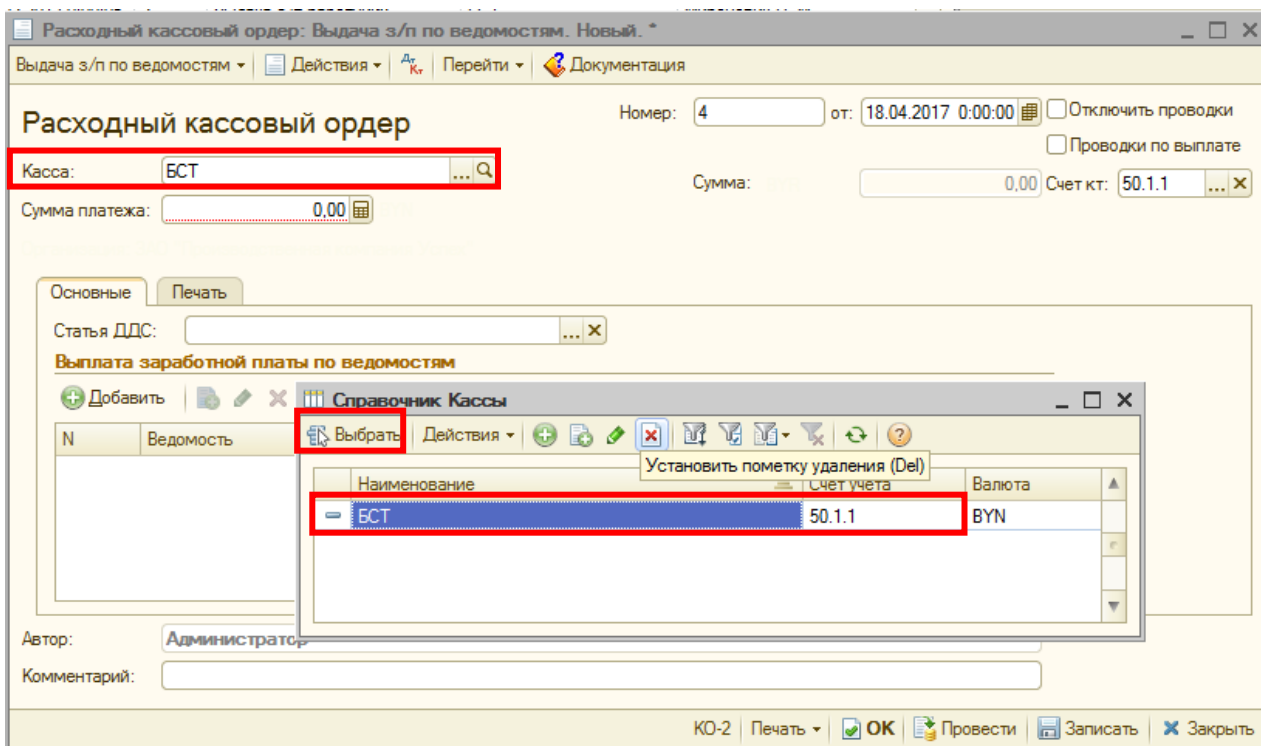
Расходный кассовый ордер: Выдача з/п по ведомостям. Новый. *

Выдача з/п по ведомостям ▾ | Действия ▾ | Перейти ▾ | Документация

Расходный кассовый ордер

Номер: 4 от: 18.04.2017 0:00:00 Отключить проводки

Проводки по выплате

Касса: БСТ

Сумма: 0,00 Счет кт: 50.1.1

Сумма платежа: 0,00

Основные | Печать

Статья ДДС:

Выплата заработной платы по ведомостям

Добавить

| N | Ведомость |
|---|---|

Справочник Кассы

Выбрать | Действия ▾

Установить пометку удаления (Del)

| Наименование | Счет учета | Валюта |
|---|---|---|
| БСТ | 50.1.1 | BYN |

Автор: Администратор

Комментарий:

КО-2 | Печать ▾ | OK | Провести | Записать | Закрыть